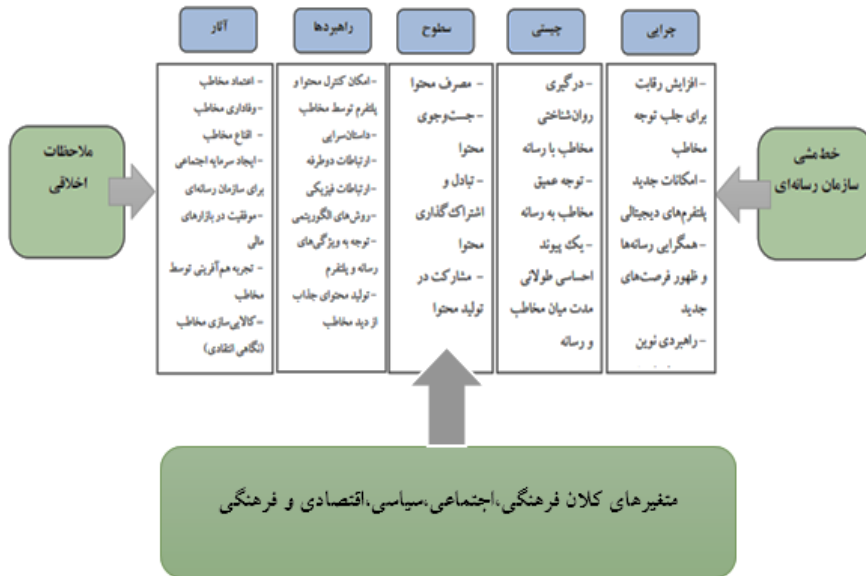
چرایی

چیستی

سطوح

راهبردها

آثار

خط‌مشی سازمان رسانه‌ای

ملاحظات اخلاقی

- افزایش رقابت برای جلب توجه مخاطب
- امکانات جدید پلتفرم‌های دیجیتالی
- همگرایی رسانه‌ها و ظهور فرصت‌های جدید
- راهبردی نوین

- درگیری روانشناختی مخاطب با رسانه
- توجه عمیق مخاطب به رسانه
- یک پیوند احساسی طولانی مدت میان مخاطب و رسانه

- مصرف محتوا
- جست‌وجوی محتوا
- تبادل و اشتراک‌گذاری محتوا
- مشارکت در تولید محتوا

- امکان کنترل محتوا و پلتفرم توسط مخاطب
- داستان‌سرایی
- ارتباطات دوطرفه
- ارتباطات فیزیکی
- روش‌های الگوریتمی
- توجه به ویژگی‌های رسانه و پلتفرم
- تولید محتوای جذاب از دید مخاطب

- اعتماد مخاطب
- وفاداری مخاطب
- اقناع مخاطب
- ایجاد سرمایه اجتماعی برای سازمان رسانه‌ای
- موفقیت در بازارهای مالی
- تجربه هم‌آفرینی توسط مخاطب
- کالایی‌سازی مخاطب (نگاهی انتقادی)

متغیرهای کلان فرهنگی،اجتماعی،سیاسی،اقتصادی و فرهنگی